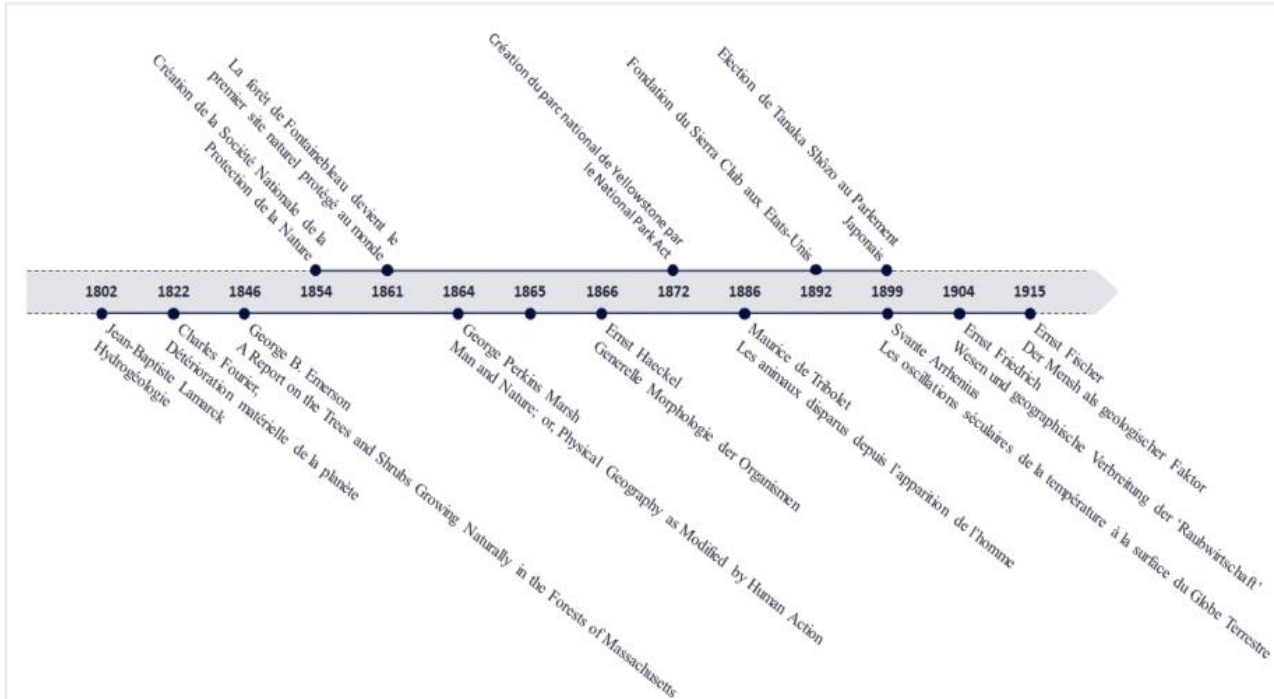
Création de la Société Nationale de la Protection de la Nature

La forêt de Fontainebleau devient le premier site naturel protégé au monde

Création du parc national de Yellowstone par le National Park Act

Fondation du Sierra Club aux Etats-Unis

Election de Tanaka Shôzo au Parlement Japonais

1802 1822 1846 1854 1861 1864 1865 1866 1872 1886 1892 1899 1904 1915

Jean-Baptiste Lamarck Hydrogéologie

Charles Fourier, Détérioration matérielle de la planète

George B. Emerson A Report on the Trees and Shrubs Growing Naturally in the Forests of Massachusetts

George Perkins Marsh Man and Nature; or, Physical Geography as Modified by Human Action

Ernst Haeckel Generelle Morphologie der Organismen

Maurice de Tribolet Les animaux disparus depuis l'apparition de l'homme

Svante Arrhenius Les oscillations séculaires de la température à la surface du Globe Terrestre

Ernst Friedrich Wesen und geographische Verbreitung der 'Raubwirtschaft'

Ernst Fischer Der Mensh als geologischer Faktor